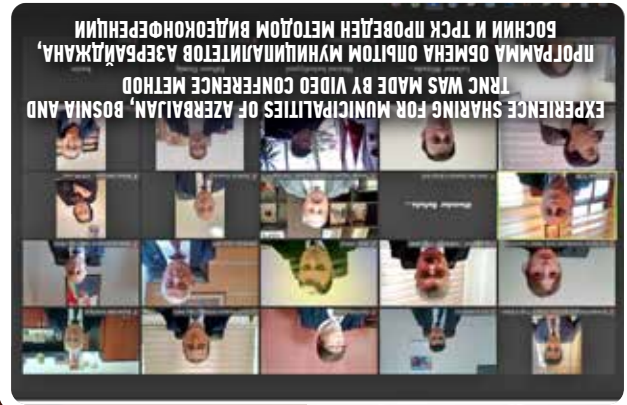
EXPERIENCE SHARING FOR MUNICIPALITIES OF AZERBAIJAN, BOSNIA AND TRNC WAS MADE BY VIDEO CONFERENCE METHOD

ПРОГРАММА ОБМЕНА ОПЫТОМ МУНИЦИПАЛИТЕТОВ АЗЕРБАЙДЖАНА, БОСНИИ И ТРСК ПРОВЕДЕН МЕТОДОМ ВИДЕОКОНФЕРЕНЦИИ